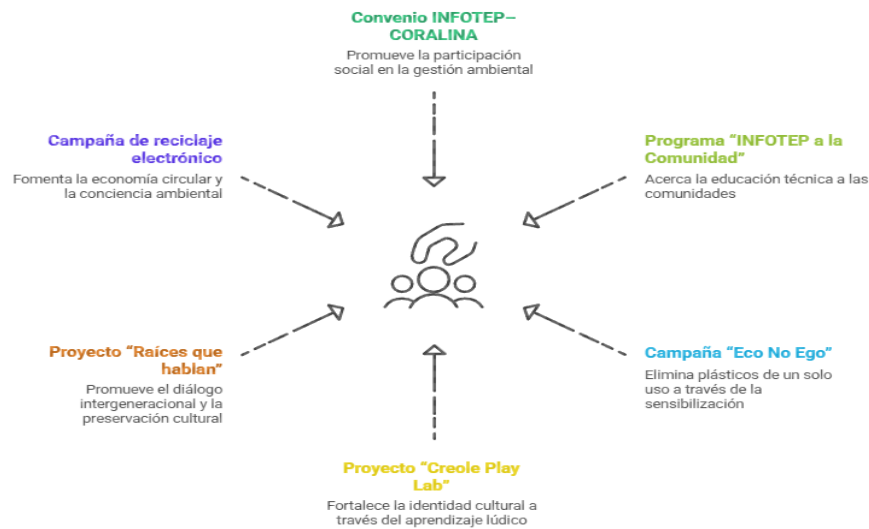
Convenio INFOTEP–CORALINA

Promueve la participación social en la gestión ambiental

Campaña de reciclaje electrónico

Fomenta la economía circular y la conciencia ambiental

Programa "INFOTEP a la Comunidad"

Acerca la educación técnica a las comunidades

Proyecto "Raíces que hablan"

Promueve el diálogo intergeneracional y la preservación cultural

Campaña "Eco No Ego"

Elimina plásticos de un solo uso a través de la sensibilización

Proyecto "Creole Play Lab"

Fortalece la identidad cultural a través del aprendizaje lúdico